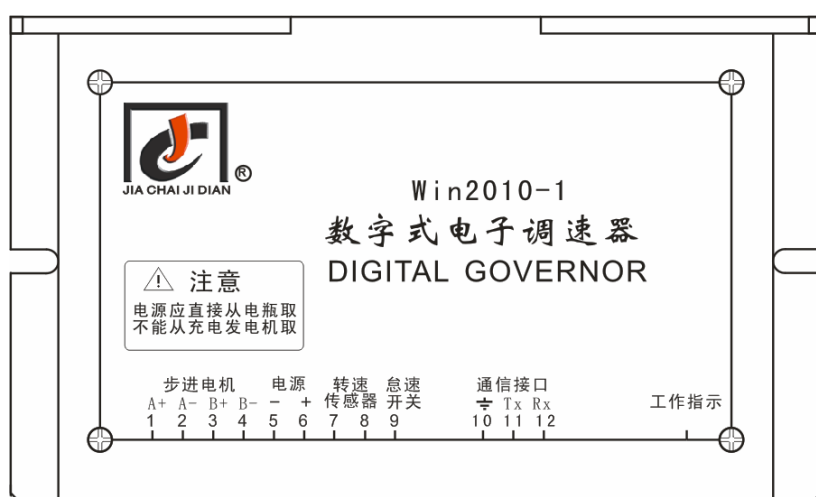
JIA CHAI JI DIAN ®

Win2010-1

数字式电子调速器

DIGITAL GOVERNOR

⚠ 注意

电源应直接从电瓶取
不能从充电发电机取

步进电机 电源 转速 怠速 通信接口

A+ A- B+ B- − + 传感器 开关 ⏚ Tx Rx 工作指示

1 2 3 4 5 6 7 8 9 10 11 12